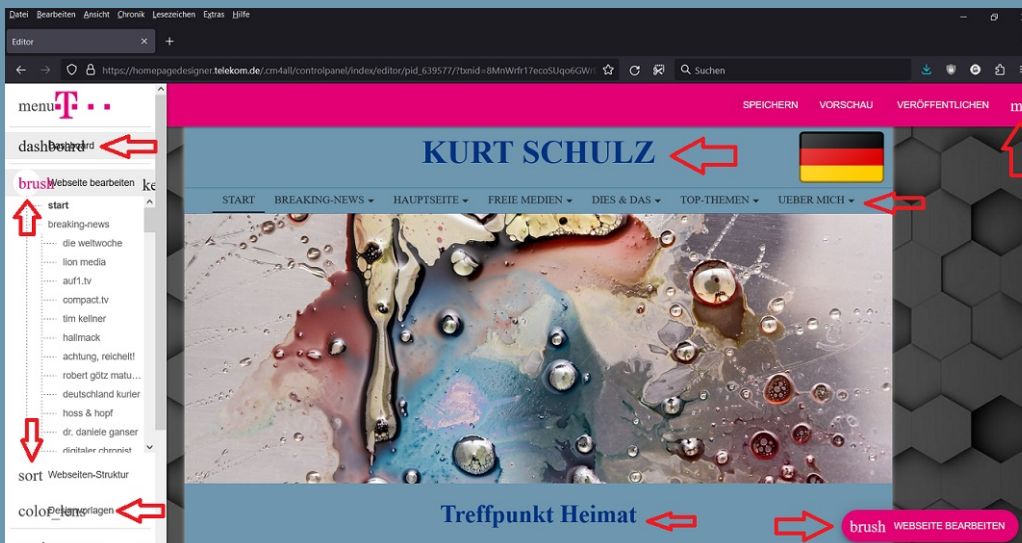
Datei Bearbeiten Ansicht Chronik Lesezeichen Extras Hilfe

Editor

https://homepagedesigner.telekom.de/.cm4all/controlpanel/index/editor/pid_639577/?txnid=8MnWrfr17ecoSUqo6GWr

Suchen

menu T · ·

SPEICHERN VORSCHAU VERÖFFENTLICHEN m

dashboard Dashboard

brush Webseite bearbeiten ke

start
breaking-news
die weltwoche
lion media
auf1.tv
compact.tv
tim kellner
hallmack
achtung, reichelt!
robert götz matu...
deutschland kurier
hoss & hopf
dr. daniele ganser
digitaler chronist

sort Webseiten-Struktur

color_lens Designvorlagen

KURT SCHULZ

START BREAKING-NEWS HAUPTSEITE FREIE MEDIEN DIES & DAS TOP-THEMEN UEBER MICH

Treffpunkt Heimat

brush WEBSEITE BEARBEITEN